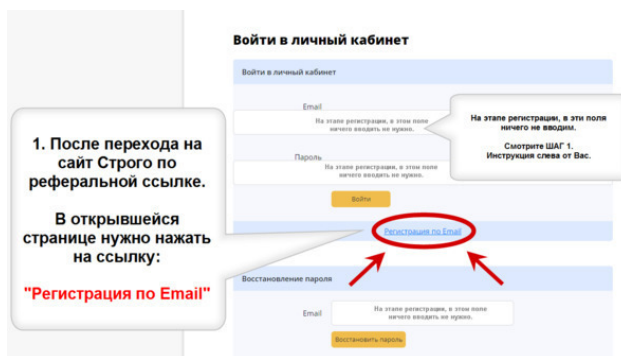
Войти в личный кабинет

Войти в личный кабинет

Email

На этапе регистрации, в этом поле ничего вводить не нужно.

Пароль

На этапе регистрации, в этом поле ничего вводить не нужно.

Войти

Регистрация по Email

Восстановление пароля

Email

На этапе регистрации, в этом поле ничего вводить не нужно.

Восстановить пароль

На этапе регистрации, в эти поля ничего не вводим.

Смотрите ШАГ 1.
Инструкция слева от Вас.

1. После перехода на сайт Строго по реферальной ссылке.

В открывшейся странице нужно нажать на ссылку:

"Регистрация по Email"